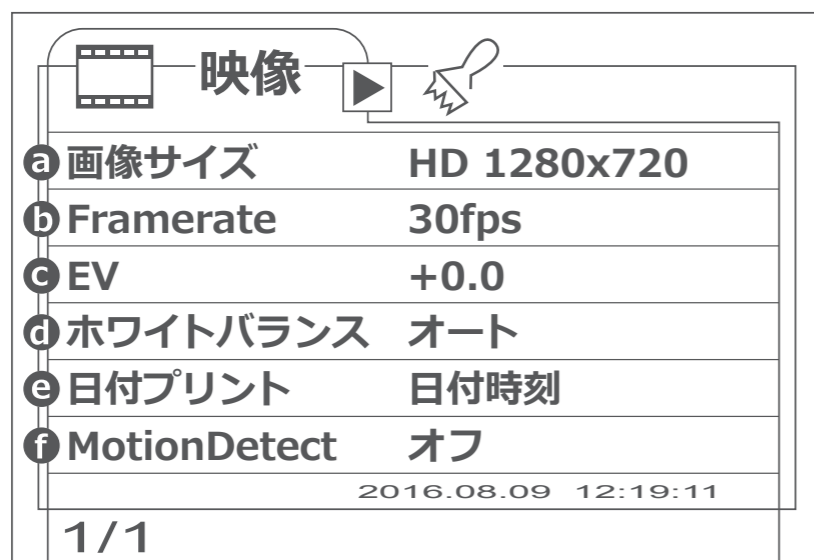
映像

| | |
|---|---|
| a 画像サイズ | HD 1280x720 |
| b Framerate | 30fps |
| c EV | +0.0 |
| d ホワイトバランス | オート |
| e 日付プリント | 日付時刻 |
| f MotionDetect | オフ |

2016.08.09 12:19:11

1/1